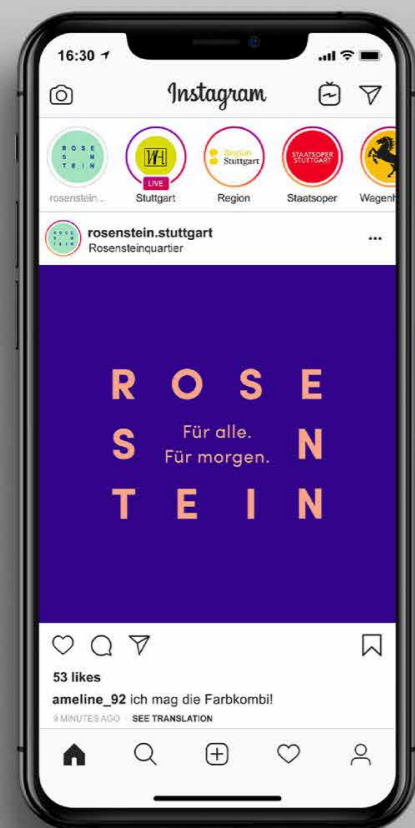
16:30

Instagram

ROSE
SEN
TEIN
rosenstein...

WH
LIVE
Stuttgart

Region
Stuttgart
Region

STAATSOPER
STUTTGART
Staatsoper

Wagenh

ROSE
SEN
TEIN
rosenstein.stuttgart
Rosensteinquartier

R O S E
S N
T E I N
Für alle.
Für morgen.

53 likes
ameline_92 ich mag die Farbkombi!
9 MINUTES AGO SEE TRANSLATION